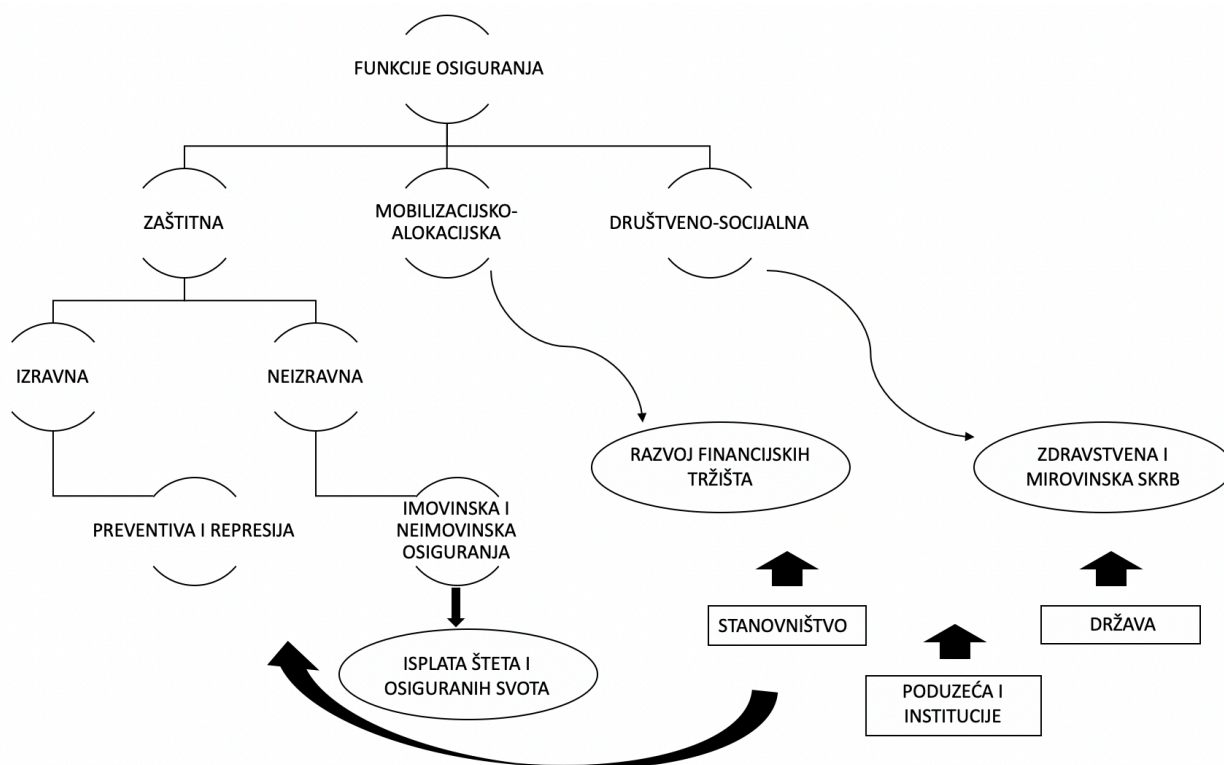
FUNKCIJE OSIGURANJA

ZAŠTITNA

MOBILIZACIJSKO-ALOKACIJSKA

DRUŠTVENO-SOCIJALNA

IZRAVNA

NEIZRAVNA

RAZVOJ FINANCIJSKIH TRŽIŠTA

ZDRAVSTVENA I MIROVINSKA SKRB

PREVENTIVA I REPRESIJA

IMOVINSKA I NEIMOVINSKA OSIGURANJA

ISPLATA ŠTETA I OSIGURANIH SVOTA

STANOVNIŠTVO

DRŽAVA

PODUZEĆA I INSTITUCIJE